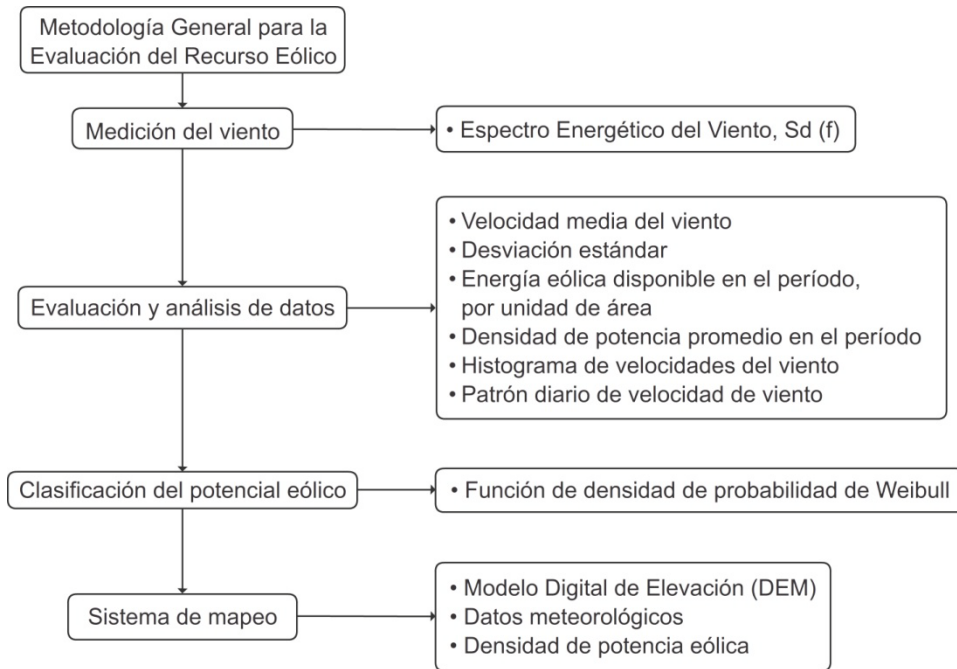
Metodología General para la Evaluación del Recurso Eólico

Medición del viento

• Espectro Energético del Viento, Sd (f)

Evaluación y análisis de datos

• Velocidad media del viento
• Desviación estándar
• Energía eólica disponible en el período, por unidad de área
• Densidad de potencia promedio en el período
• Histograma de velocidades del viento
• Patrón diario de velocidad de viento

Clasificación del potencial eólico

• Función de densidad de probabilidad de Weibull

Sistema de mapeo

• Modelo Digital de Elevación (DEM)
• Datos meteorológicos
• Densidad de potencia eólica